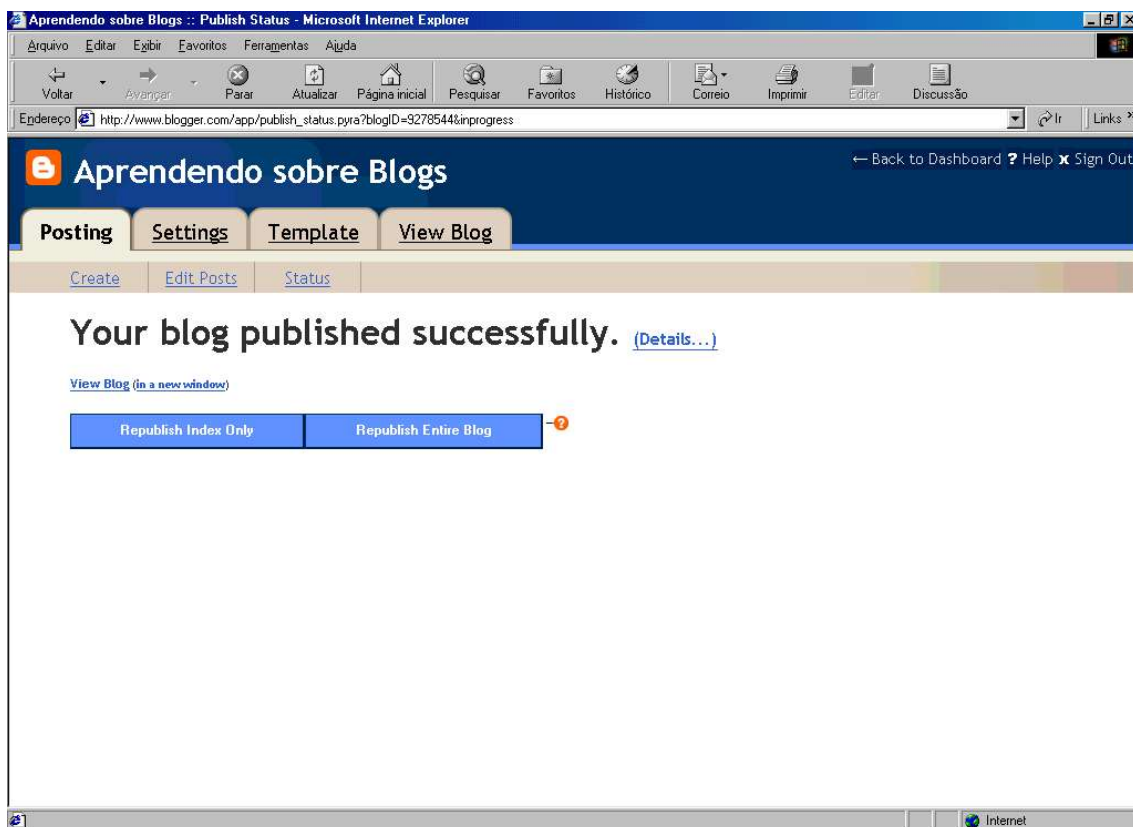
Aprendendo sobre Blogs :: Publish Status - Microsoft Internet Explorer

Arquivo Editar Exibir Favoritos Ferramentas Ajuda

Voltar Avançar Parar Atualizar Página inicial Pesquisar Favoritos Histórico Correio Imprimir Editar Discussão

Endereço http://www.blogger.com/app/publish_status.pyra?blogID=9278544&inprogress Ir Links

Aprendendo sobre Blogs

← Back to Dashboard ? Help x Sign Out

Posting Settings Template View Blog

Create Edit Posts Status

Your blog published successfully. (Details...)

View Blog (in a new window)

Republish Index Only Republish Entire Blog

Internet